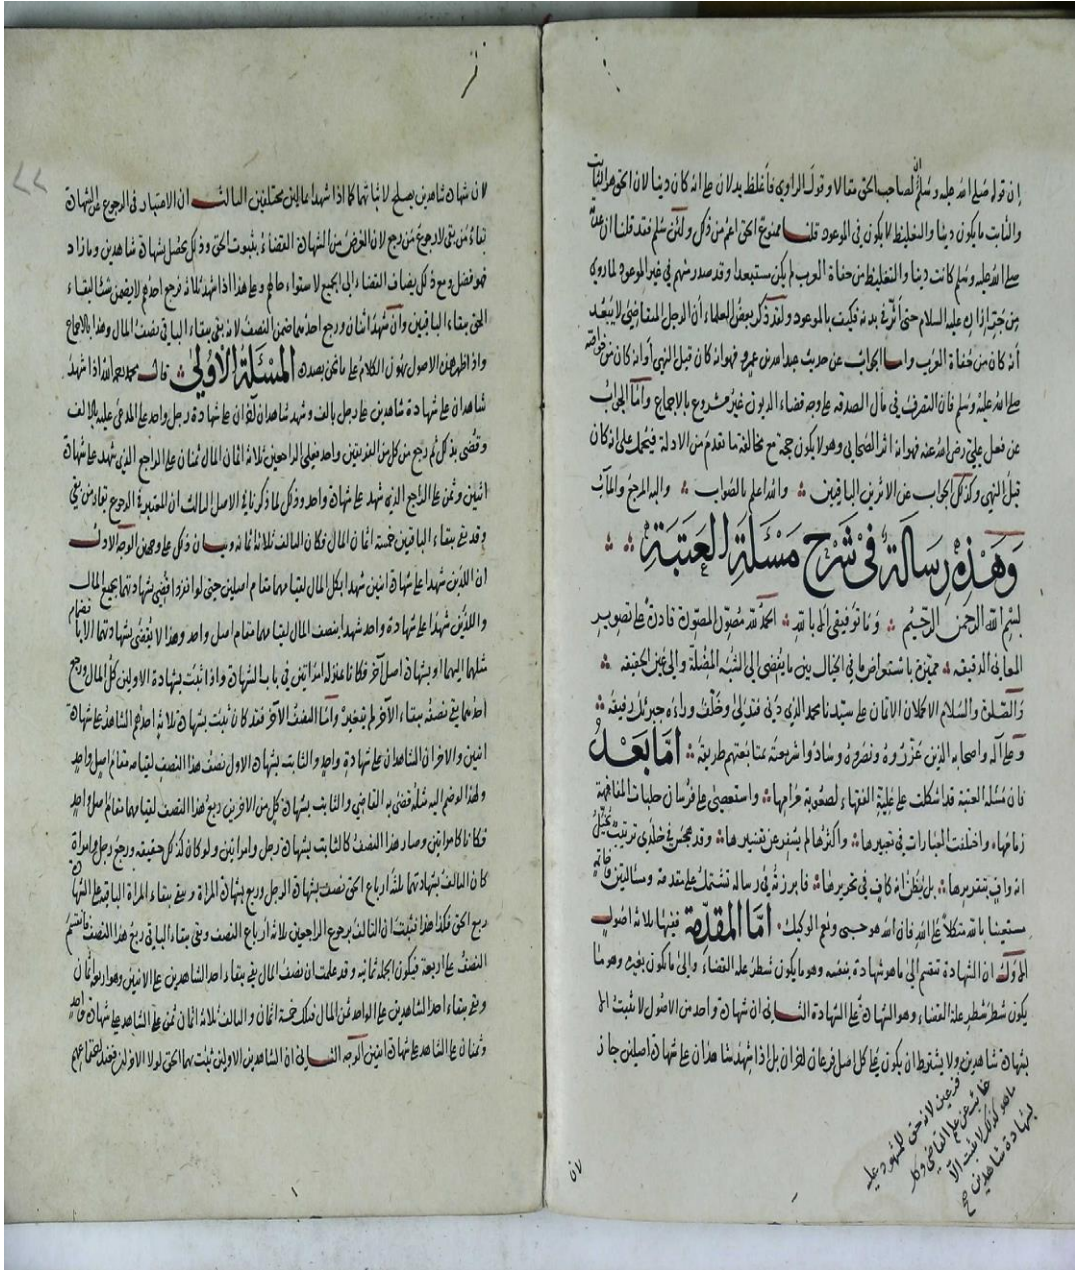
إن قوله صلى الله عليه وسلم لصاحب الحق مقالا وقول الراوي فأغلظ بدل أن علي أنه كان دينا لأن الحق هو الثابت والثابت مالا يكون دينا والتغليظ لا يكون في الوعود قلنا ممنوع الحق أعم من ذلك ولئن سلم فقد قلنا أن الدين ... صلى الله عليه وسلم كانت دينا والتغليظ من جفاة العرب لا يكون مستبعدا وقد صدر منهم في غير الموعود كما روي من جبر إن علي عليه السلام حتى أثرت بدنه فكيف بالموعود ولهذا ذكر بعض العلماء أن الرجل المذكور لا يبعد أنه كان من جفاة العرب وأما الجواب عن حديث جابر بن عبد الله فهو أنه كان قبل النبي أو أنه كان من خواصه صلى الله عليه وسلم فإن التصرف في مال الصدقة على وجه قضاء الدين غير مشروع بالإجماع وأما الجواب عن فعل علي رضي الله عنه فهو أنه أثر الصحابي وهو لا يكون حجة مع مخالفته ما تقدم من الأدلة فيحمل على أنه كان قبل النهي وكذا الجواب عن الأثرين الباقيين . والله أعلم بالصواب . وإليه المرجع والمآب

وهذه رسالة في شرح مسألة العتبة

بسم الله الرحمن الرحيم . وما توفيقي إلا بالله . الحمد لله مفتوق الصنوف نادي على تصوير المعاني الدقيقة . مبتهج باستعراض ما في الخيال من ما ينتهي إلى النبه المقبلة والى يمن الحقيقة . والصلاة والسلام الأتمان الأكملان على سيدنا محمد الذي دنا فتدلى وظلت ولاد جبريل لدونه . وعلى آله وأصحابه الذين عزروه ونصروه وسادوا برحمة متابعتهم طريقه . أما بعد

فإن مسألة العتبة قد أشكلت على جلة الفقهاء لصعوبة مرامها . واستعصى على فرسان حلبات المناظرة زمامها . واختلفت العبارات في تعبيرها . وأكثرهم بسندون عن تفسيرها . وقد يجري خلدي ترتيب تحليل أنه واف بتقريرها . بل يظن أنه كاف في تحريرها . فأبرزته في رسالة تشتمل على مقدمة وسالتين وخاتمة مستعينا بالله متكلا على الله فإنه هو حسبي ونعم الوكيل . أما المقدمة ففيها ثلاثة أصول

الأول أن الشهادة تنقسم إلى ما هو شهادة بنفسه وهو ما يكون شطر علة القضاء والى ما لا يكون بنفسه وهو ما يكون شطر شطر علة القضاء وهو الشهادة على الشهادة . الثاني أن شهادة واحد من الأصول لا تثبت إلا بشهادة شاهدين ولا يشترط أن يكون على كل أصل فرعان لأن الفرعان لو إذا شهدا بهذا على شهادة أصلين جاز

فرعين لا تحرز للشهود ... على شهادة كل ... الأصل ... بشهادة شاهدين

٥٧

ز

لأن شهادة شاهدين يصلح لإثباتها كما إذا شهدا بالمال مستقلين . الثالث أن الاعتبار في الرجوع عن الشهادة لما بقي لا لما رجع لأن الغرض من الشهادة القضاء بثبوت الحق وذلك يحصل بشهادة شاهدين وما زاد فهو فضل ومع ذلك يضاف القضاء إلى الجميع لاستوائهم وعلى هذا إذا شهد ثلاثة فرجع أحدهم لا يضمن شيئا لبقاء الحق بشهادة الباقين وإن شهد اثنان ورجع أحدهما ضمن النصف لأنه بقي بشهادة الباقي نصف المال وهذا بالإجماع وإذا ظهرت هذه الأصول فنقول الكلام على ما هو بصدده المسألة الأولى قال محمد رحمه الله إذا شهد شاهدان على شهادة شاهدين على رجل بألف وشهد شاهدان لكل على شهادة رجل واحد على المدعى عليه بالألف وقضى بذلك ثم رجع من كل من الفريقين واحد فعلى الراجعين ثلاثة أثمان المال على الراجع الذي شهد على شهادة اثنين وثمن على الراجع الذي شهد على شهادة واحد وذلك لما ذكر أن الأصل الثالث أن المعتبر في الرجوع ما بقي وقد بقي ببقاء الباقين خمسة أثمان المال فكان الثالث ثلاثة أثمانه وبيان ذلك على وجهين الوجه الأول أن اللذين شهدا على شهادة اثنين شهد بكل المال لقيامهما مقام أصلين حتى لو انفردا انتهض بشهادتهما حجة لكل المال واللذين شهدا على شهادة واحد شهدا بنصف المال لقيامهما مقام أصل واحد وهذا لا يقضي بشهادتهما إلا إذا انضم إليهما أو بشهادتهما أصل آخر فكأنما عدلوا لما إن فى باب الشهادات وإذا ثبت بشهادة الأولين كل المال ورجع أحدهما نصفه ببقاء الآخر لم يتغير وأما النصف الآخر فقد كان ثبت بشهادة ثلاثة أحدهم الشاهد على شهادة اثنين والآخران الشاهدان على شهادة واحد والثابت بشهادة الأول نصف هذا النصف لقيامه مقام أصل واحد وهذا الوجه إليه فما ثبت به الثابتين والثابت بشهادة كل من الآخرين ربع هذا النصف لقيامهما مقام أصل واحد فكانما كالوا بين وصار هذا النصف كالثابت بشهادة رجل وامرأتين ولو كان كذلك حقيقة ورجع رجل وامرأة كان الثالث بشهادة لا مثلا أرباع الحق نصف بشهادة الرجل وربع بشهادة المرأة وبقي ببقاء المرأة الباقية الشهادة ربع الحق فكذا هنا فيثبت أن الثالث برجوع الراجعين ثلاثة أرباع النصف وبقي ببقاء الباقي ربع هذا النصف فانقسم النصف على أربعة فيكون الكل ثمانية وقد علمت أن نصف المال بقي ببقاء أحد الشاهدين على الاثنين وهو أربعة أثمان وبقي ببقاء أحد الشاهدين على الواحد ثمن المال فكان خمسة أثمان والثالث ثلاثة أثمان ثمن على الشاهد على شهادة اثنين وثمنان على الشاهد على شهادة اثنين الوجه الثاني أن الشاهدين الأولين ثبت بهما الحق لولا الأولين فعلا لقضاهم